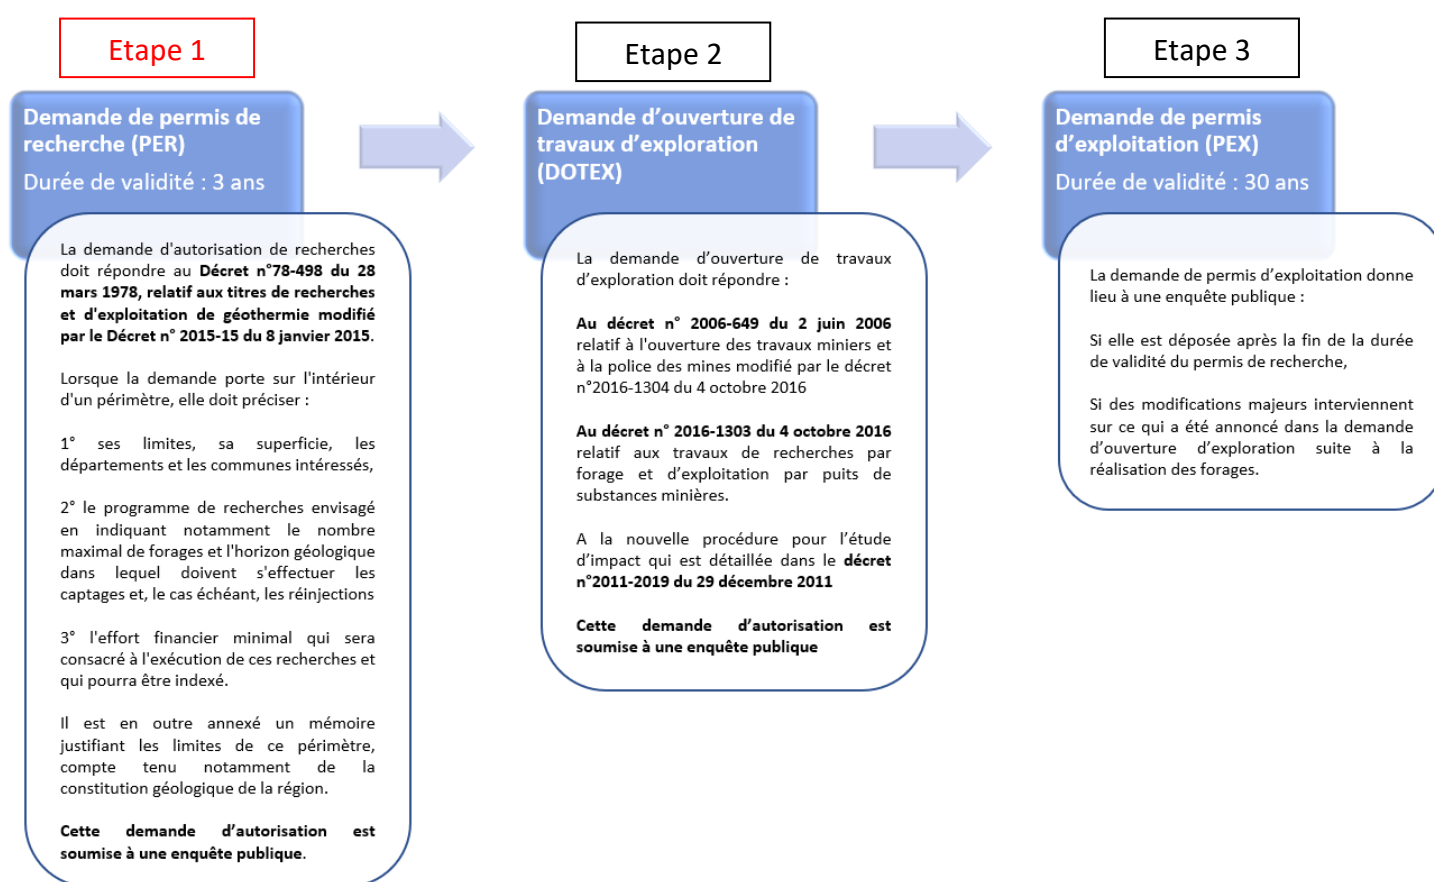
Etape 1

Demande de permis de recherche (PER)

Durée de validité : 3 ans

La demande d'autorisation de recherches doit répondre au Décret n°78-498 du 28 mars 1978, relatif aux titres de recherches et d'exploitation de géothermie modifié par le Décret n° 2015-15 du 8 janvier 2015.

Lorsque la demande porte sur l'intérieur d'un périmètre, elle doit préciser :

1° ses limites, sa superficie, les départements et les communes intéressés,

2° le programme de recherches envisagé en indiquant notamment le nombre maximal de forages et l'horizon géologique dans lequel doivent s'effectuer les captages et, le cas échéant, les réinjections

3° l'effort financier minimal qui sera consacré à l'exécution de ces recherches et qui pourra être indexé.

Il est en outre annexé un mémoire justifiant les limites de ce périmètre, compte tenu notamment de la constitution géologique de la région.

Cette demande d'autorisation est soumise à une enquête publique.

Etape 2

Demande d'ouverture de travaux d'exploration (DOTEX)

La demande d'ouverture de travaux d'exploration doit répondre :

Au décret n° 2006-649 du 2 juin 2006 relatif à l'ouverture des travaux miniers et à la police des mines modifié par le décret n°2016-1304 du 4 octobre 2016

Au décret n° 2016-1303 du 4 octobre 2016 relatif aux travaux de recherches par forage et d'exploitation par puits de substances minières.

A la nouvelle procédure pour l'étude d'impact qui est détaillée dans le décret n°2011-2019 du 29 décembre 2011

Cette demande d'autorisation est soumise à une enquête publique

Etape 3

Demande de permis d'exploitation (PEX)

Durée de validité : 30 ans

La demande de permis d'exploitation donne lieu à une enquête publique :

Si elle est déposée après la fin de la durée de validité du permis de recherche,

Si des modifications majeurs interviennent sur ce qui a été annoncé dans la demande d'ouverture d'exploration suite à la réalisation des forages.